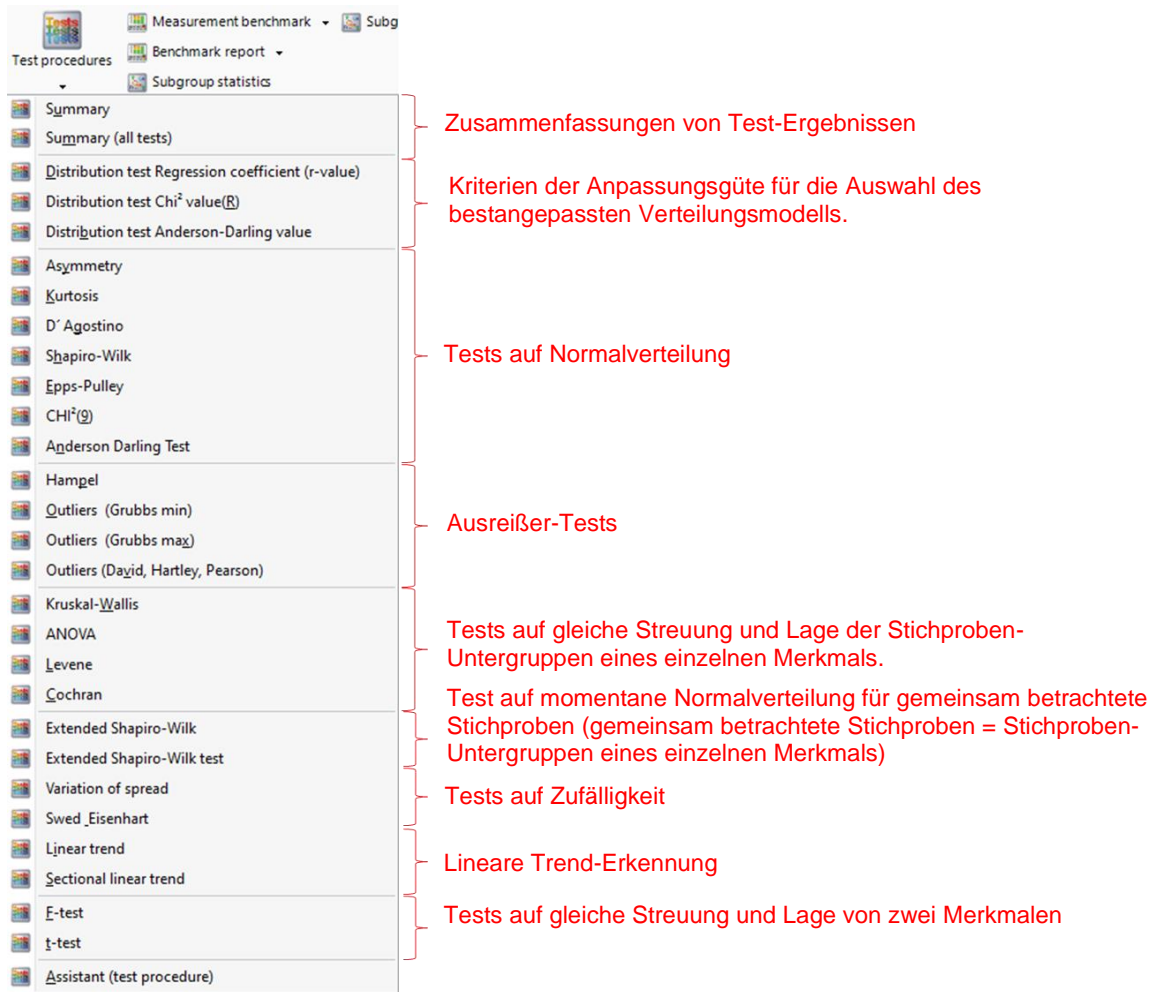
Tests
Test procedures
Measurement benchmark
Subg
Benchmark report
Subgroup statistics

Summary
Summary (all tests)
Zusammenfassungen von Test-Ergebnissen

Distribution test Regression coefficient (r-value)
Distribution test Chi² value(R)
Distribution test Anderson-Darling value
Kriterien der Anpassungsgüte für die Auswahl des bestangepassten Verteilungsmodells.

Asymmetry
Kurtosis
D´Agostino
Shapiro-Wilk
Epps-Pulley
CHI²(9)
Anderson Darling Test
Tests auf Normalverteilung

Hampel
Outliers (Grubbs min)
Outliers (Grubbs max)
Outliers (David, Hartley, Pearson)
Ausreißer-Tests

Kruskal-Wallis
ANOVA
Levene
Cochran
Tests auf gleiche Streuung und Lage der Stichproben-Untergruppen eines einzelnen Merkmals.

Extended Shapiro-Wilk
Extended Shapiro-Wilk test
Test auf momentane Normalverteilung für gemeinsam betrachtete Stichproben (gemeinsam betrachtete Stichproben = Stichproben-Untergruppen eines einzelnen Merkmals)

Variation of spread
Swed_Eisenhart
Tests auf Zufälligkeit

Linear trend
Sectional linear trend
Lineare Trend-Erkennung

F-test
t-test
Tests auf gleiche Streuung und Lage von zwei Merkmalen

Assistant (test procedure)